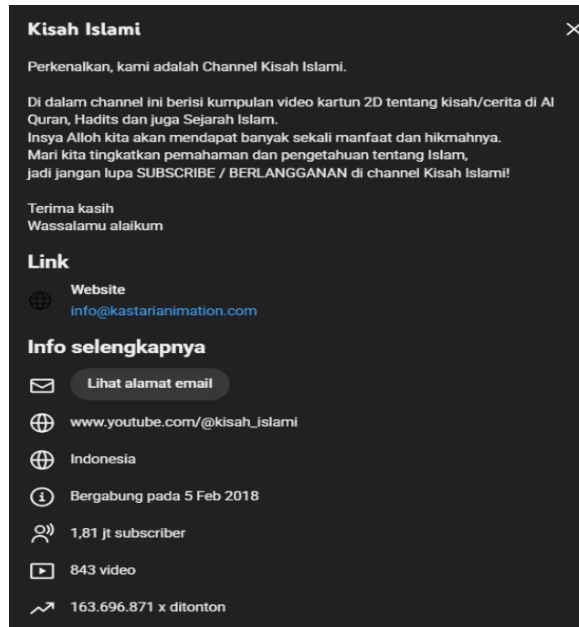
Kisah Islami

Perkenalkan, kami adalah Channel Kisah Islami.

Di dalam channel ini berisi kumpulan video kartun 2D tentang kisah/cerita di Al Quran, Hadits dan juga Sejarah Islam.
Insya Alloh kita akan mendapat banyak sekali manfaat dan hikmahnya.
Mari kita tingkatkan pemahaman dan pengetahuan tentang Islam,
jadi jangan lupa SUBSCRIBE / BERLANGGANAN di channel Kisah Islami!

Terima kasih
Wassalamu alaikum

Link

Website
info@kastarianimation.com

Info selengkapnya

Lihat alamat email

www.youtube.com/@kisah_islami

Indonesia

Bergabung pada 5 Feb 2018

1,81 jt subscriber

843 video

163.696.871 x ditonton